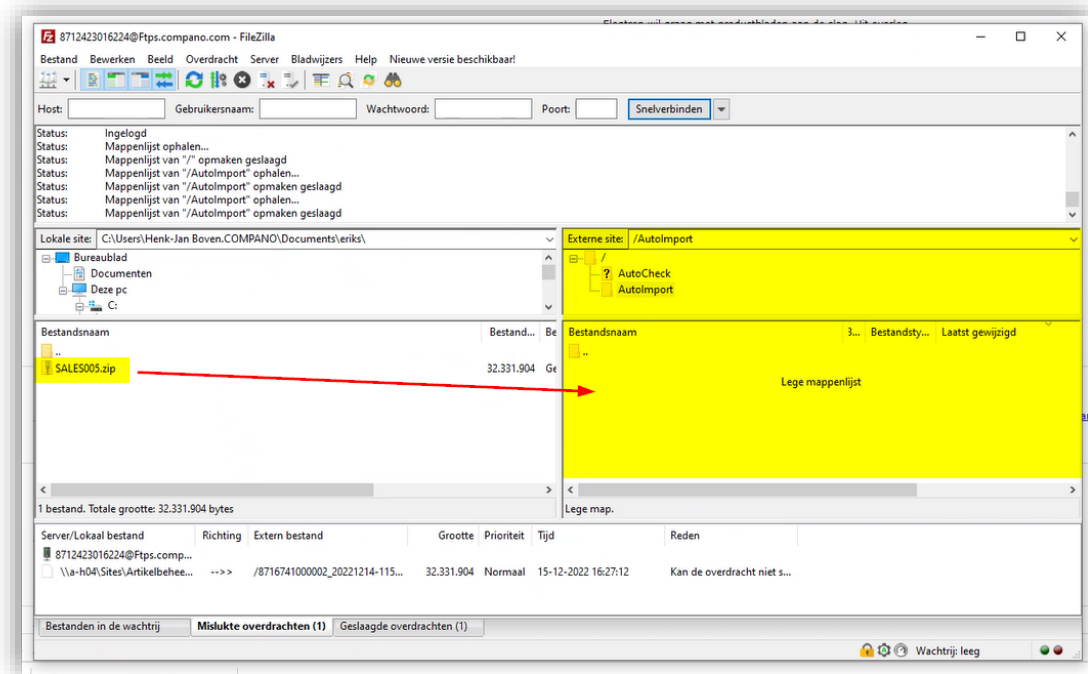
8712423016224@Ftps.compano.com - FileZilla

Bestand Bewerken Beeld Overdracht Server Bladwijzers Help Nieuwe versie beschikbaar!

Host: Gebruikersnaam: Wachtwoord: Poort: Snelverbinden

Status: Ingelogd
Status: Mappenlijst ophalen...
Status: Mappenlijst van "/" opmaken geslaagd
Status: Mappenlijst van "/AutoImport" ophalen...
Status: Mappenlijst van "/AutoImport" opmaken geslaagd
Status: Mappenlijst van "/AutoImport" ophalen...
Status: Mappenlijst van "/AutoImport" opmaken geslaagd

Lokale site: C:\Users\Henk-Jan Boven.COMPANO\Documents\eriks\

Bureaublad
Documenten
Deze pc
C:

Externe site: /AutoImport

/
AutoCheck
AutoImport

| Bestandsnaam | Bestand... | Be |
|---|---|---|
| .. | | |
| SALES005.zip | 32.331.904 | Ge |

| Bestandsnaam | B... | Bestandsty... | Laatst gewijzigd |
|---|---|---|---|
| .. | | | |

Lege mappenlijst

1 bestand. Totale grootte: 32.331.904 bytes

Lege map.

| Server/Lokaal bestand | Richting | Extern bestand | Grootte | Prioriteit | Tijd | Reden |
|---|---|---|---|---|---|---|
| 8712423016224@Ftps.comp... | | | | | | |
| \\a-h04\Sites\Artikelbehee... | -->> | /8716741000002_20221214-115... | 32.331.904 | Normaal | 15-12-2022 16:27:12 | Kan de overdracht niet s... |

Bestanden in de wachtrij Mislukte overdrachten (1) Geslaagde overdrachten (1)

Wachtrij: leeg